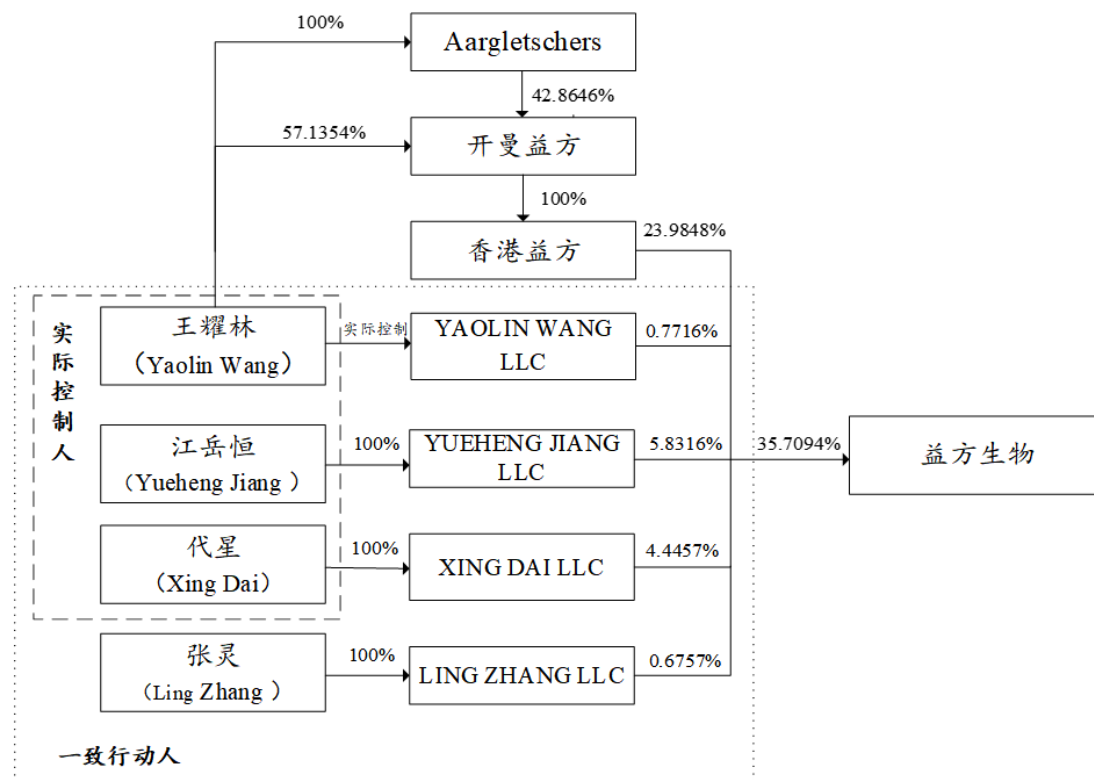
100%

Aargletschers

42.8646%

57.1354%

开曼益方

100%

香港益方

23.9848%

实际控制人

王耀林
（Yaolin Wang）

实际控制

YAOLIN WANG LLC

0.7716%

江岳恒
（Yueheng Jiang ）

100%

YUEHENG JIANG LLC

5.8316%

35.7094%

益方生物

代星
（Xing Dai）

100%

XING DAI LLC

4.4457%

张灵
（Ling Zhang ）

100%

LING ZHANG LLC

0.6757%

一致行动人